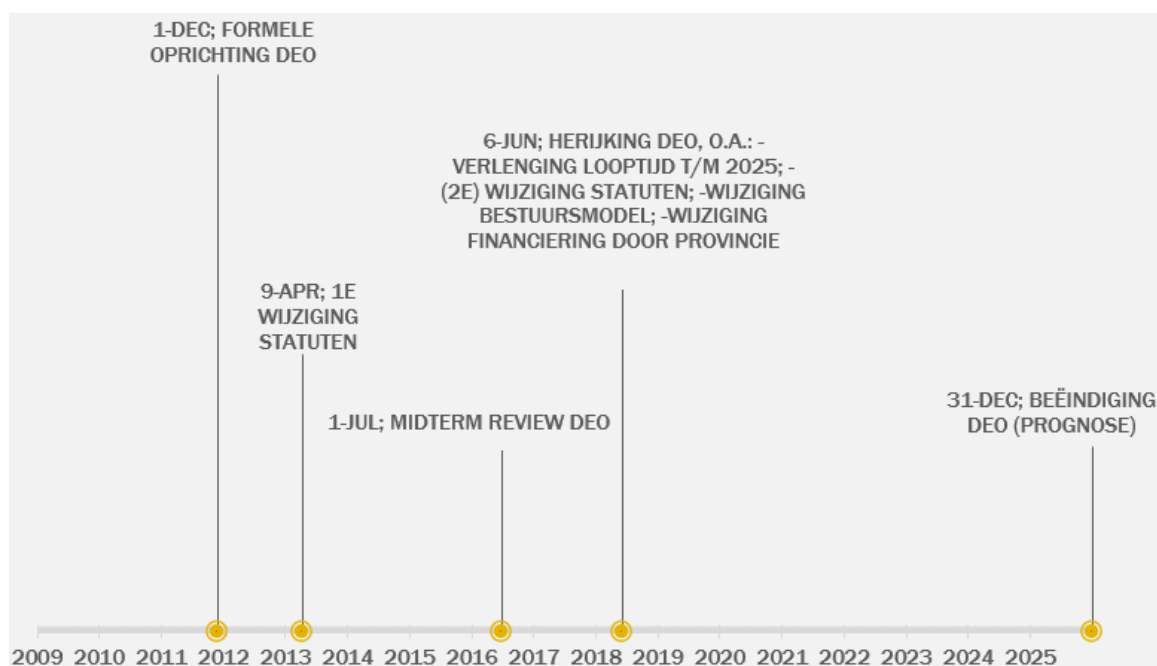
1-DEC; FORMELE OPRICHTING DEO

6-JUN; HERIJKING DEO, O.A.: -VERLENGING LOOPTIJD T/M 2025; -(2E) WIJZIGING STATUTEN; -WIJZIGING BESTUURSMODEL; -WIJZIGING FINANCIERING DOOR PROVINCIE

9-APR; 1E WIJZIGING STATUTEN

1-JUL; MIDTERM REVIEW DEO

31-DEC; BEËINDIGING DEO (PROGNOSE)

2009 2010 2011 2012 2013 2014 2015 2016 2017 2018 2019 2020 2021 2022 2023 2024 2025